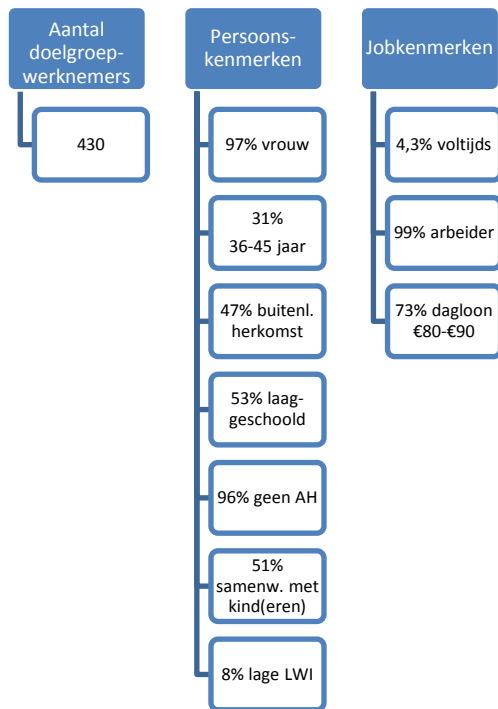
Aantal doelgroep-werknemers

430

Persoons-kenmerken

97% vrouw

31%
36-45 jaar

47% buitenl. herkomst

53% laag-geschoold

96% geen AH

51% samenw. met kind(eren)

8% lage LWI

Jobkenmerken

4,3% voltijds

99% arbeider

73% dagloon €80-€90